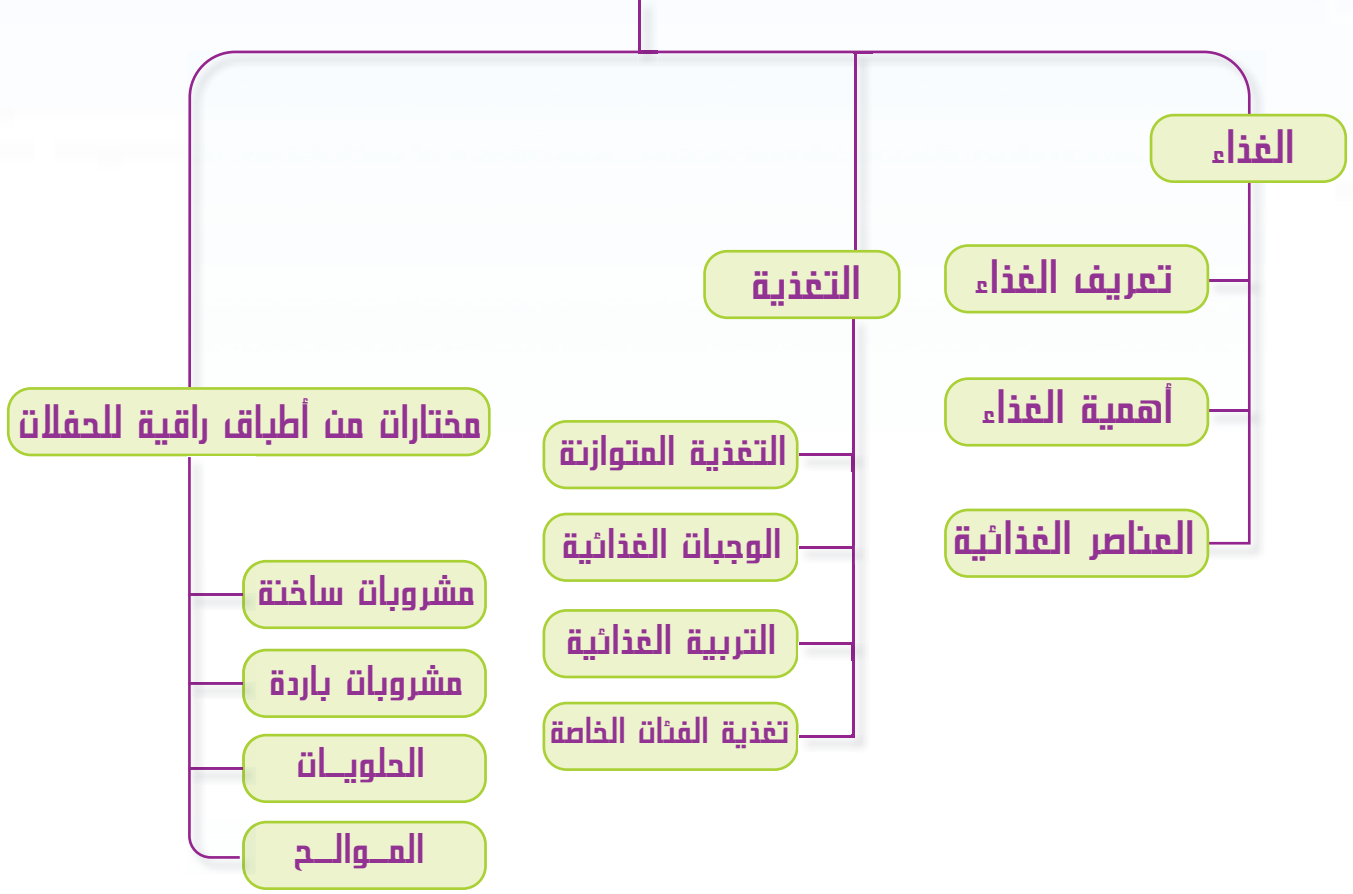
الغذاء

تعريف الغذاء

أهمية الغذاء

العناصر الغذائية

التغذية

التغذية المتوازنة

الوجبات الغذائية

التربية الغذائية

تغذية الفئات الخاصة

مختارات من أطباق راقية للحفلات

مشروبات ساخنة

مشروبات باردة

الحلويــات

المــوالــح